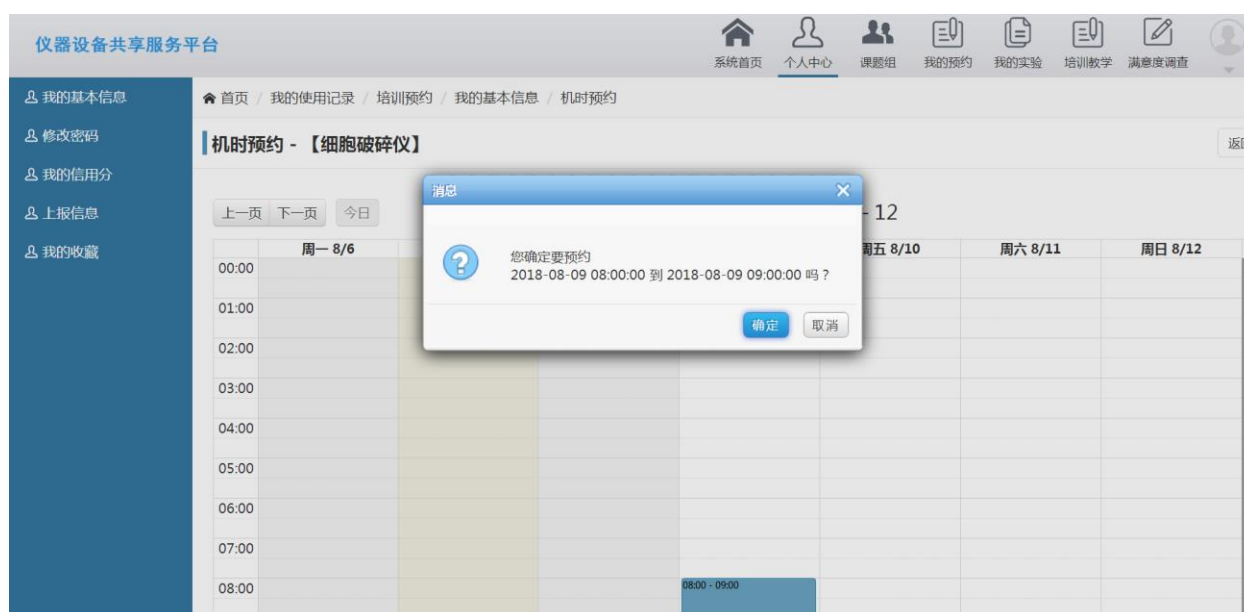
仪器设备共享服务平台

系统首页 个人中心 课题组 我的预约 我的实验 培训教学 满意度调查

我的基本信息
修改密码
我的信用分
上报信息
我的收藏

首页 / 我的使用记录 / 培训预约 / 我的基本信息 / 机时预约

机时预约 - 【细胞破碎仪】

返

上一页 下一页 今日

- 12

| | 周一 8/6 | | | | 周五 8/10 | 周六 8/11 | 周日 8/12 |
|---|---|---|---|---|---|---|---|
| 00:00 | | | | | | | |
| 01:00 | | | | | | | |
| 02:00 | | | | | | | |
| 03:00 | | | | | | | |
| 04:00 | | | | | | | |
| 05:00 | | | | | | | |
| 06:00 | | | | | | | |
| 07:00 | | | | | | | |
| 08:00 | | | | 08:00 - 09:00 | | | |

消息

您确定要预约
2018-08-09 08:00:00 到 2018-08-09 09:00:00 吗？

确定 取消